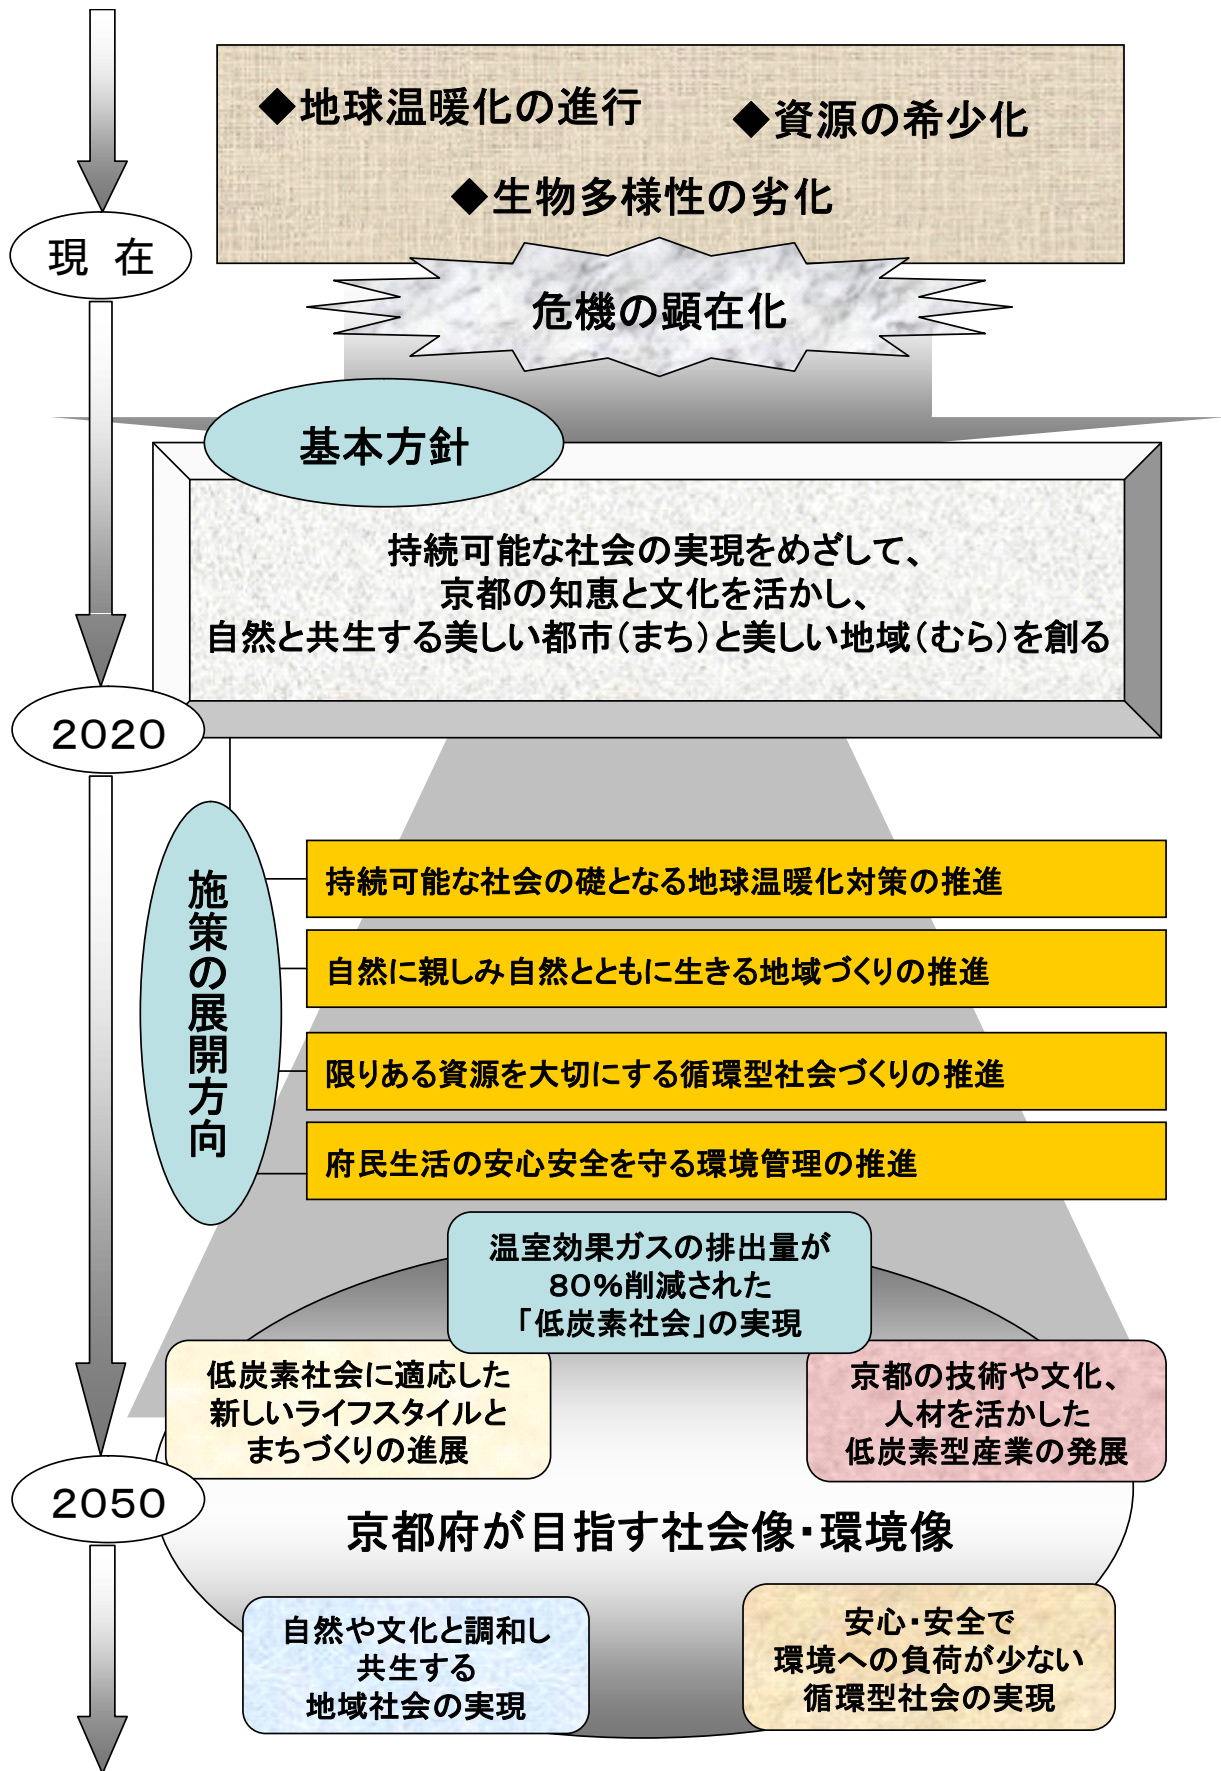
◆地球温暖化の進行　◆資源の希少化

◆生物多様性の劣化

現　在

危機の顕在化

基本方針

持続可能な社会の実現をめざして、
京都の知恵と文化を活かし、
自然と共生する美しい都市（まち）と美しい地域（むら）を創る

2020

施策の展開方向

持続可能な社会の礎となる地球温暖化対策の推進

自然に親しみ自然とともに生きる地域づくりの推進

限りある資源を大切にする循環型社会づくりの推進

府民生活の安心安全を守る環境管理の推進

温室効果ガスの排出量が
80%削減された
「低炭素社会」の実現

低炭素社会に適応した
新しいライフスタイルと
まちづくりの進展

京都の技術や文化、
人材を活かした
低炭素型産業の発展

2050

京都府が目指す社会像・環境像

自然や文化と調和し
共生する
地域社会の実現

安心・安全で
環境への負荷が少ない
循環型社会の実現